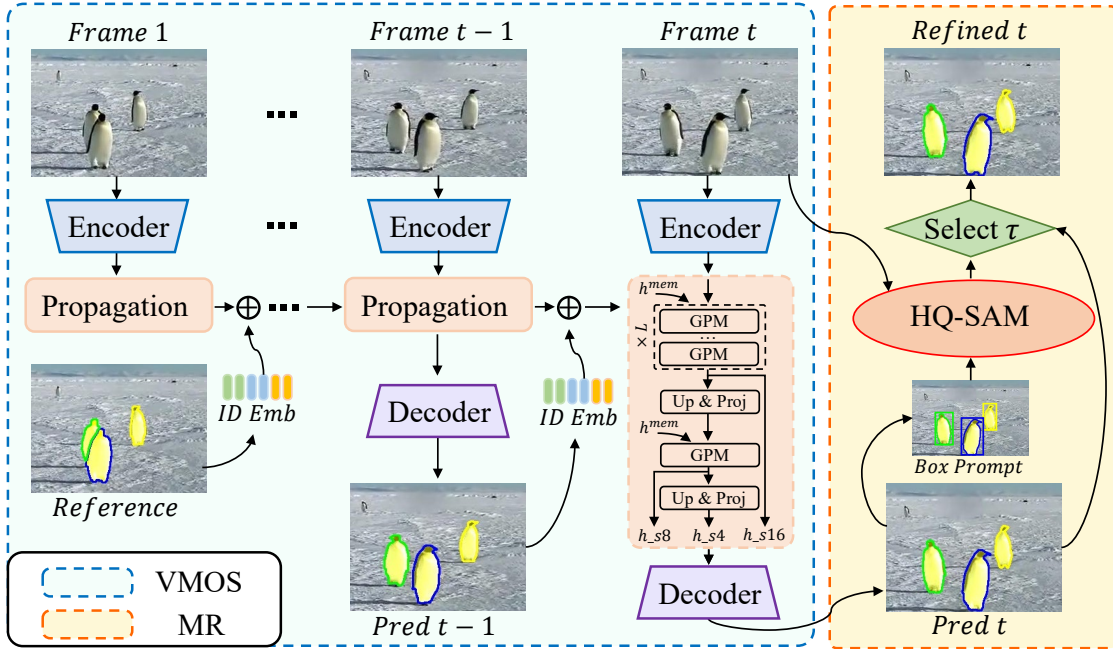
$Frame\ 1$

$Frame\ t-1$

$Frame\ t$

$Refined\ t$

Encoder

Encoder

Encoder

Select $\tau$

Propagation

Propagation

HQ-SAM

$h^{mem}$

$\times L$

GPM

GPM

Up & Proj

$h^{mem}$

GPM

Up & Proj

$h\_s8$ $h\_s4$ $h\_s16$

$ID\ Emb$

$ID\ Emb$

Decoder

Decoder

$Box\ Prompt$

$Reference$

$Pred\ t-1$

$Pred\ t$

VMOS

MR